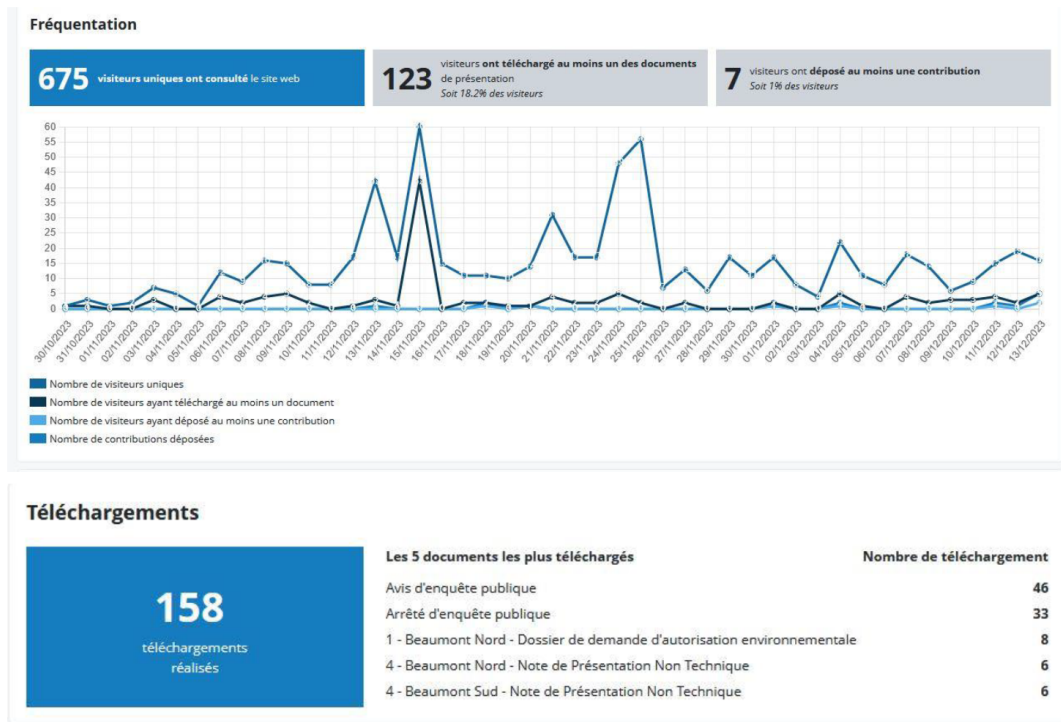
Fréquentation

675 visiteurs uniques ont consulté le site web

123 visiteurs ont téléchargé au moins un des documents de présentation
Soit 18.2% des visiteurs

7 visiteurs ont déposé au moins une contribution
Soit 1% des visiteurs

60
55
50
45
40
35
30
25
20
15
10
5
0

30/10/2023 31/10/2023 01/11/2023 02/11/2023 03/11/2023 04/11/2023 05/11/2023 06/11/2023 07/11/2023 08/11/2023 09/11/2023 10/11/2023 11/11/2023 12/11/2023 13/11/2023 14/11/2023 15/11/2023 16/11/2023 17/11/2023 18/11/2023 19/11/2023 20/11/2023 21/11/2023 22/11/2023 23/11/2023 24/11/2023 25/11/2023 26/11/2023 27/11/2023 28/11/2023 29/11/2023 30/11/2023 01/12/2023 02/12/2023 03/12/2023 04/12/2023 05/12/2023 06/12/2023 07/12/2023 08/12/2023 09/12/2023 10/12/2023 11/12/2023 12/12/2023 13/12/2023

Nombre de visiteurs uniques
Nombre de visiteurs ayant téléchargé au moins un document
Nombre de visiteurs ayant déposé au moins une contribution
Nombre de contributions déposées

Téléchargements

158
téléchargements réalisés

| Les 5 documents les plus téléchargés | Nombre de téléchargement |
|---|---|
| Avis d'enquête publique | 46 |
| Arrêté d'enquête publique | 33 |
| 1 - Beaumont Nord - Dossier de demande d'autorisation environnementale | 8 |
| 4 - Beaumont Nord - Note de Présentation Non Technique | 6 |
| 4 - Beaumont Sud - Note de Présentation Non Technique | 6 |